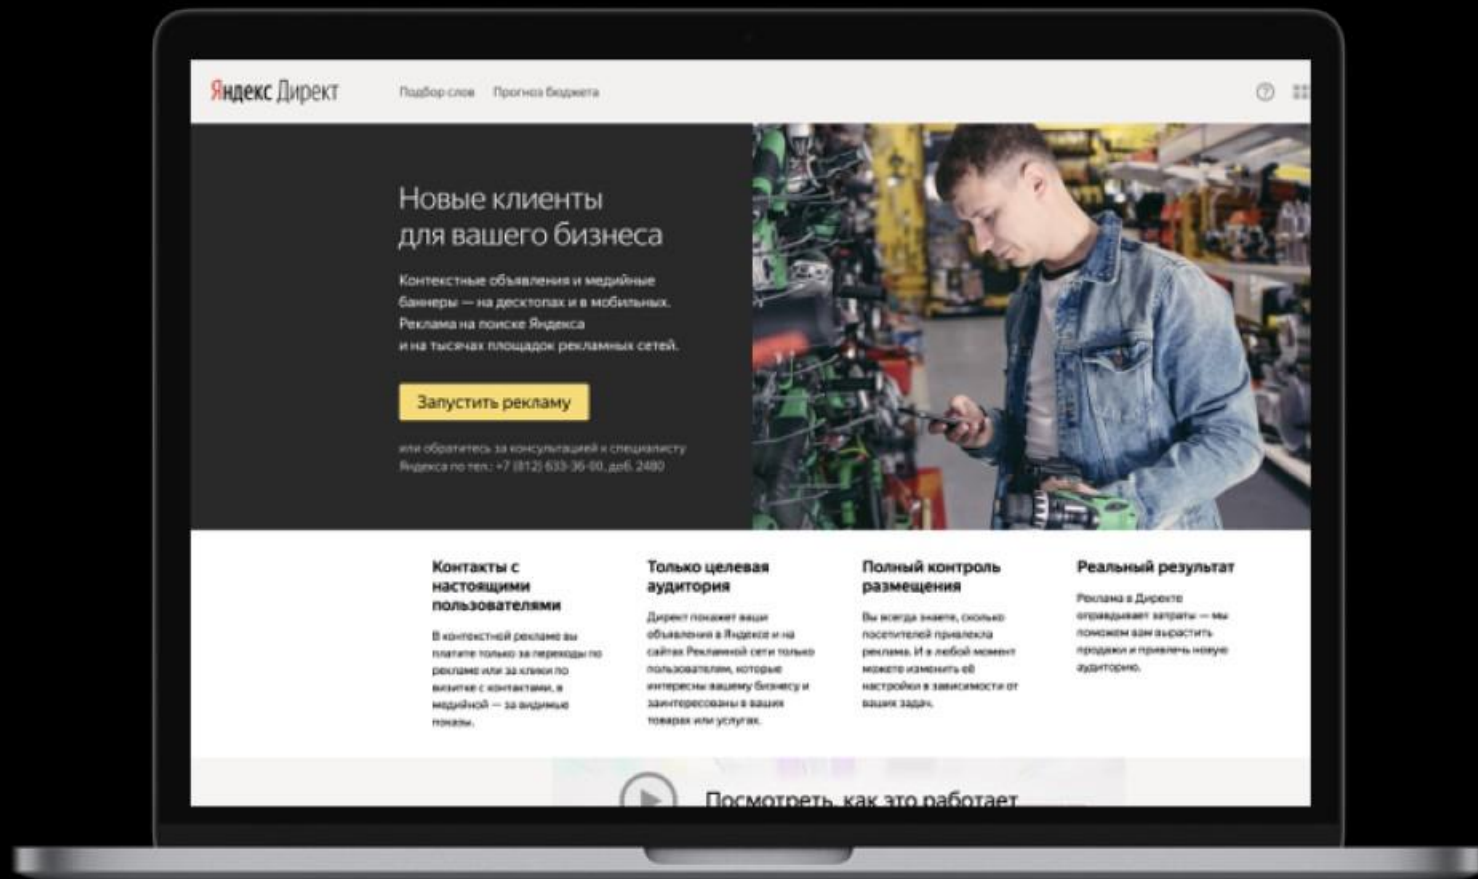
Яндекс Директ

Подбор слов   Прогноз бюджета

Новые клиенты для вашего бизнеса

Контекстные объявления и медийные баннеры — на десктопах и в мобильных. Реклама на поиске Яндекса и на тысячах площадок рекламных сетей.

Запустить рекламу

или обратитесь за консультацией к специалисту Яндекса по тел.: +7 (812) 633-36-00, доб. 2480

Контакты с настоящими пользователями

В контекстной рекламе вы платите только за переходы по рекламе или за клики по визитке с контактами, в медийной — за видимые показы.

Только целевая аудитория

Директ покажет ваши объявления в Яндексе и на сайтах Рекламной сети только пользователям, которые интересны вашему бизнесу и заинтересованы в ваших товарах или услугах.

Полный контроль размещения

Вы всегда знаете, сколько посетителей привлекла реклама. И в любой момент можете изменить её настройки в зависимости от ваших задач.

Реальный результат

Реклама в Директе оправдывает затраты — мы поможем вам вырастить продажи и привлечь новую аудиторию.

Посмотреть, как это работает